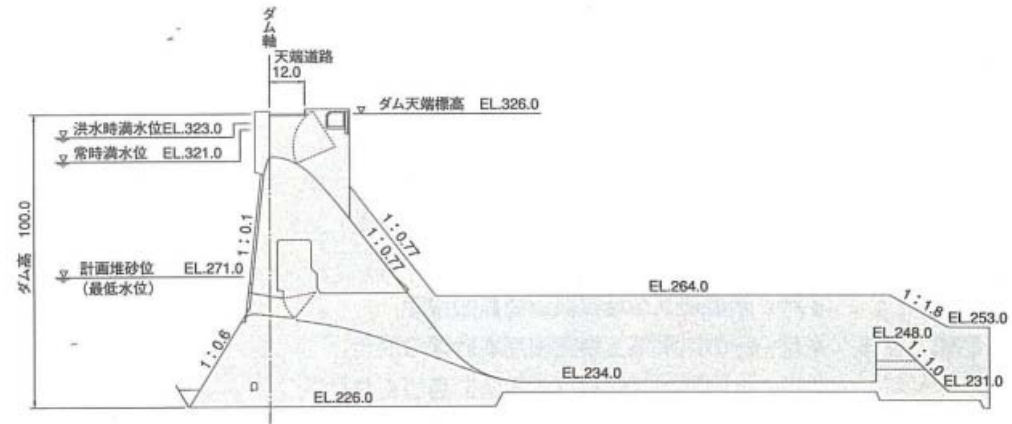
ダム軸
天端道路
12.0
ダム天端標高 EL.326.0
洪水時満水位EL.323.0
常時満水位 EL.321.0
ダム高 100.0
1：0.1
1：0.77
1：0.77
計画堆砂位 EL.271.0
（最低水位）
EL.264.0
1：1.8
EL.253.0
1：0.6
EL.248.0
1：1.0
EL.234.0
EL.231.0
EL.226.0